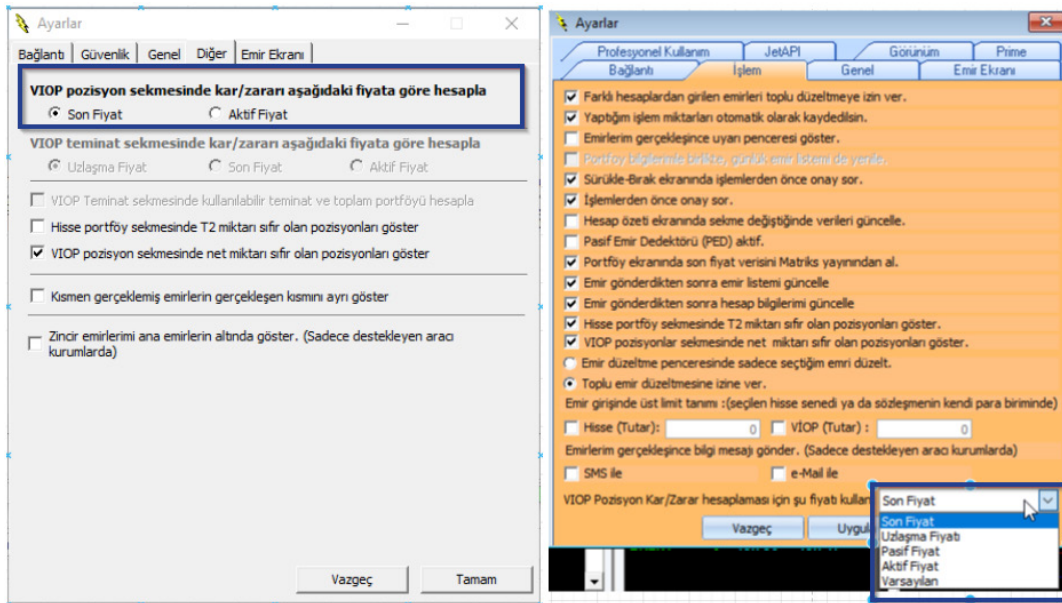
Ayarlar

Bağlantı | Güvenlik | Genel | Diğer | Emir Ekranı

VIOP pozisyon sekmesinde kar/zararı aşağıdaki fiyata göre hesapla

Son Fiyat
Aktif Fiyat

VIOP teminat sekmesinde kar/zararı aşağıdaki fiyata göre hesapla

Uzlaşma Fiyat
Son Fiyat
Aktif Fiyat

VIOP Teminat sekmesinde kullanılabilir teminat ve toplam portföyü hesapla

Hisse portföy sekmesinde T2 miktarı sıfır olan pozisyonları göster

VIOP pozisyon sekmesinde net miktarı sıfır olan pozisyonları göster

Kısmen gerçekleşmiş emirlerin gerçekleşen kısmını ayrı göster

Zincir emirlerimi ana emirlerin altında göster. (Sadece destekleyen aracı kurumlarda)

Vazgeç
Tamam

Ayarlar

Profesyonel Kullanım | JetAPI | Görünüm | Prime
Bağlantı | İşlem | Genel | Emir Ekranı

Farklı hesaplardan girilen emirleri toplu düzeltmeye izin ver.
Yaptığım işlem miktarları otomatik olarak kaydedilsin.
Emirlerim gerçekleşince uyarı penceresi göster.
Portföy bilgilerimle birlikte, günlük emir listemi de yenile.
Sürükle-Bırak ekranında işlemlerden önce onay sor.
İşlemlerden önce onay sor.
Hesap özeti ekranında sekme değiştiğinde verileri güncelle.
Pasif Emir Dedektörü (PED) aktif.
Portföy ekranında son fiyat verisini Matriks yayınından al.
Emir gönderdikten sonra emir listemi güncelle
Emir gönderdikten sonra hesap bilgilerimi güncelle
Hisse portföy sekmesinde T2 miktarı sıfır olan pozisyonları göster.
VIOP pozisyonlar sekmesinde net miktarı sıfır olan pozisyonları göster.
Emir düzeltme penceresinde sadece seçtiğim emri düzelt.
Toplu emir düzeltmesine izine ver.
Emir girişinde üst limit tanımı :(seçilen hisse senedi ya da sözleşmenin kendi para biriminde)
Hisse (Tutar): 0
VIOP (Tutar) : 0
Emirlerim gerçekleşince bilgi mesajı gönder. (Sadece destekleyen aracı kurumlarda)
SMS ile
e-Mail ile
VIOP Pozisyon Kar/Zarar hesaplaması için şu fiyatı kullan
Son Fiyat
Son Fiyat
Uzlaşma Fiyatı
Pasif Fiyat
Aktif Fiyat
Varsayılan
Vazgeç
Uygul